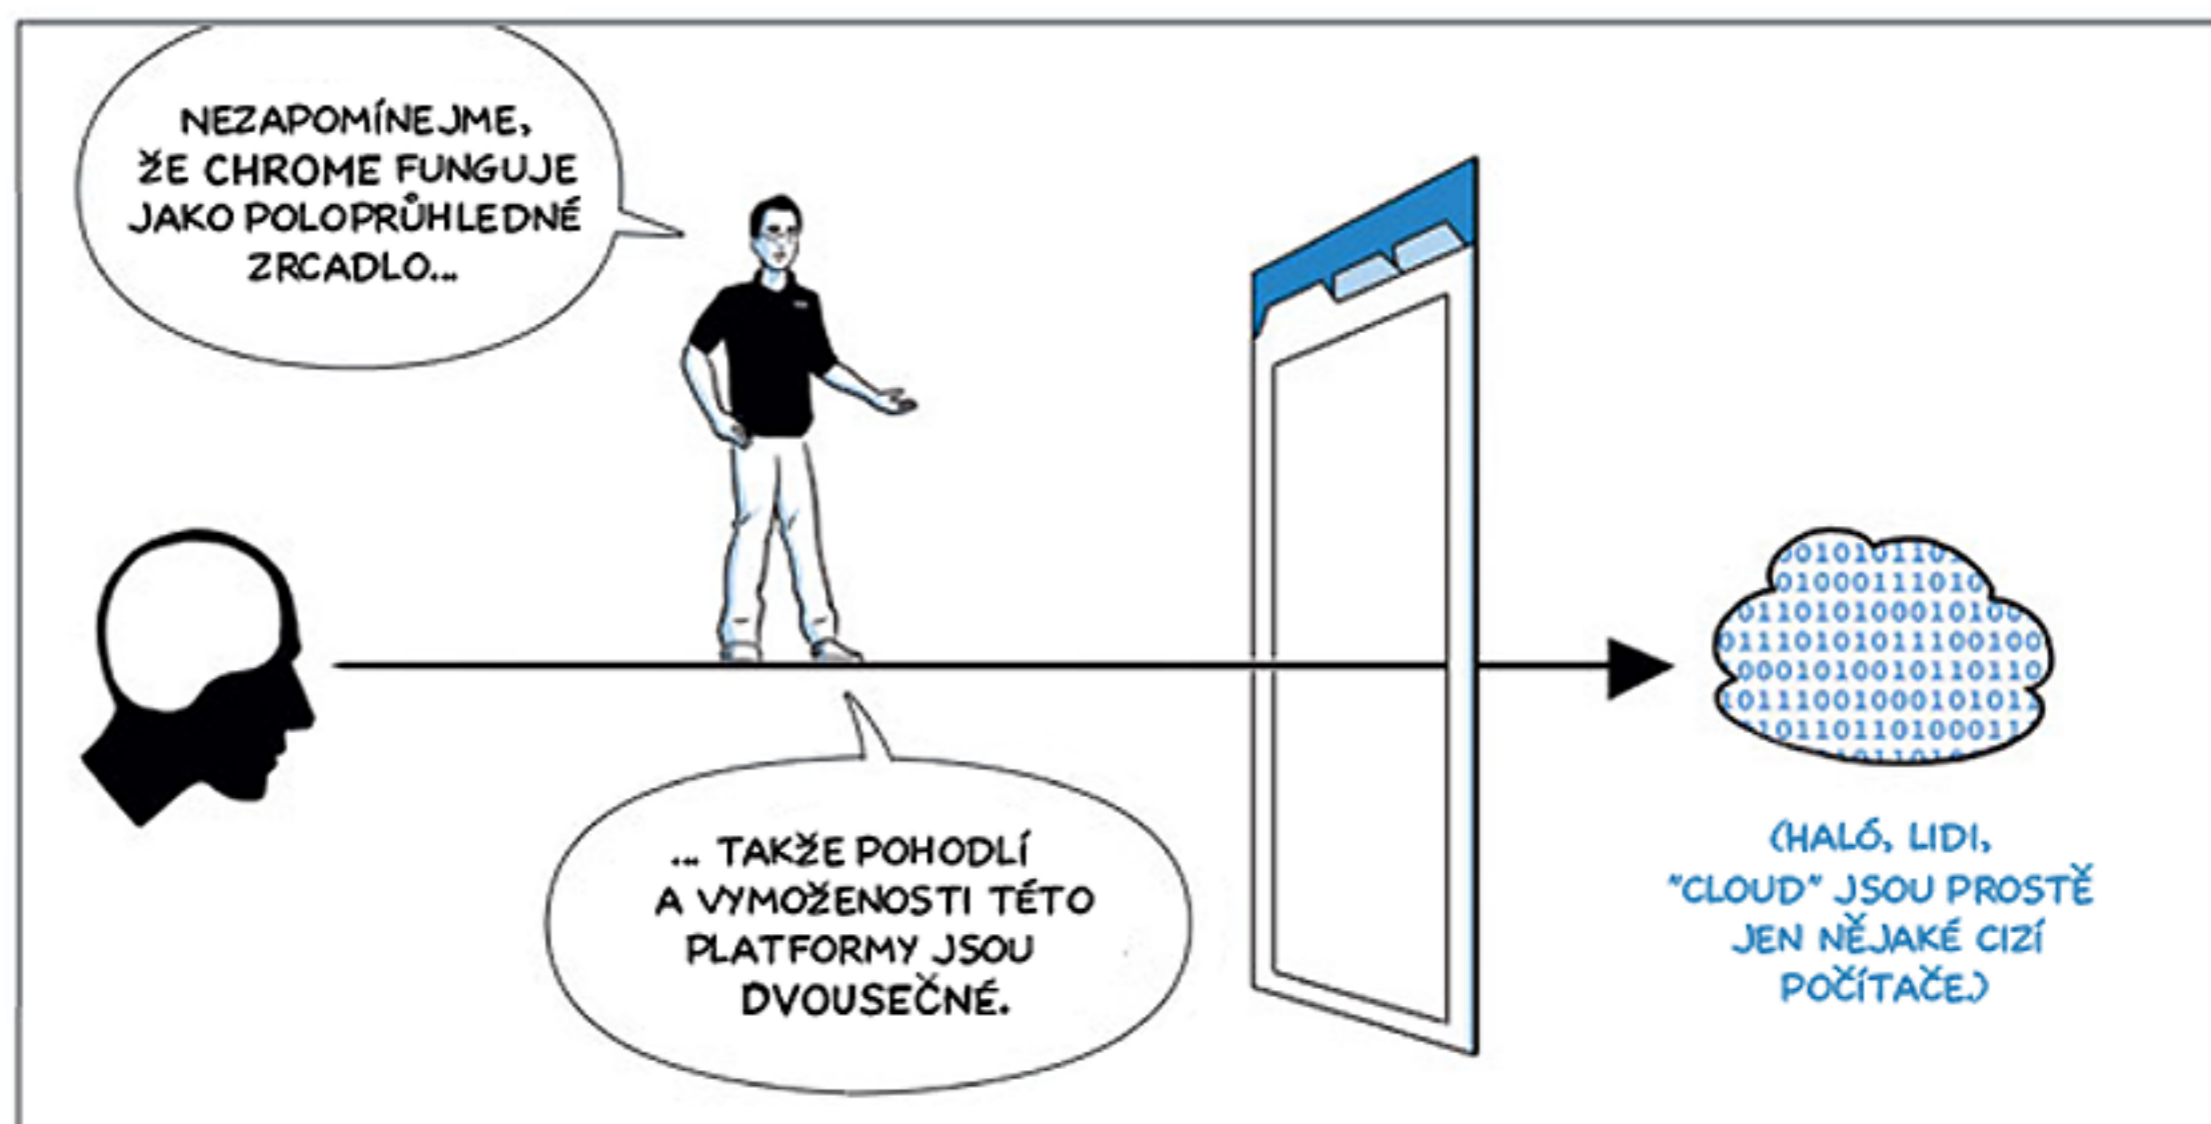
NEZAPOMÍNEJME, ŽE CHROME FUNGUJE JAKO POLOPRŮHLEDNÉ ZRCADLO...

... TAKŽE POHODLÍ A VYMOŽENOSTI TÉTO PLATFORMY JSOU DVOUSEČNÉ.

01010110
01000111010
0110101000101010
01110101011100100
00010100101110110
01110010001010101
10110110100011
1011010

(HALÓ, LIDI, "CLOUD" JSOU PROSTĚ JEN NĚJAKÉ CIZÍ POČÍTAČE.)